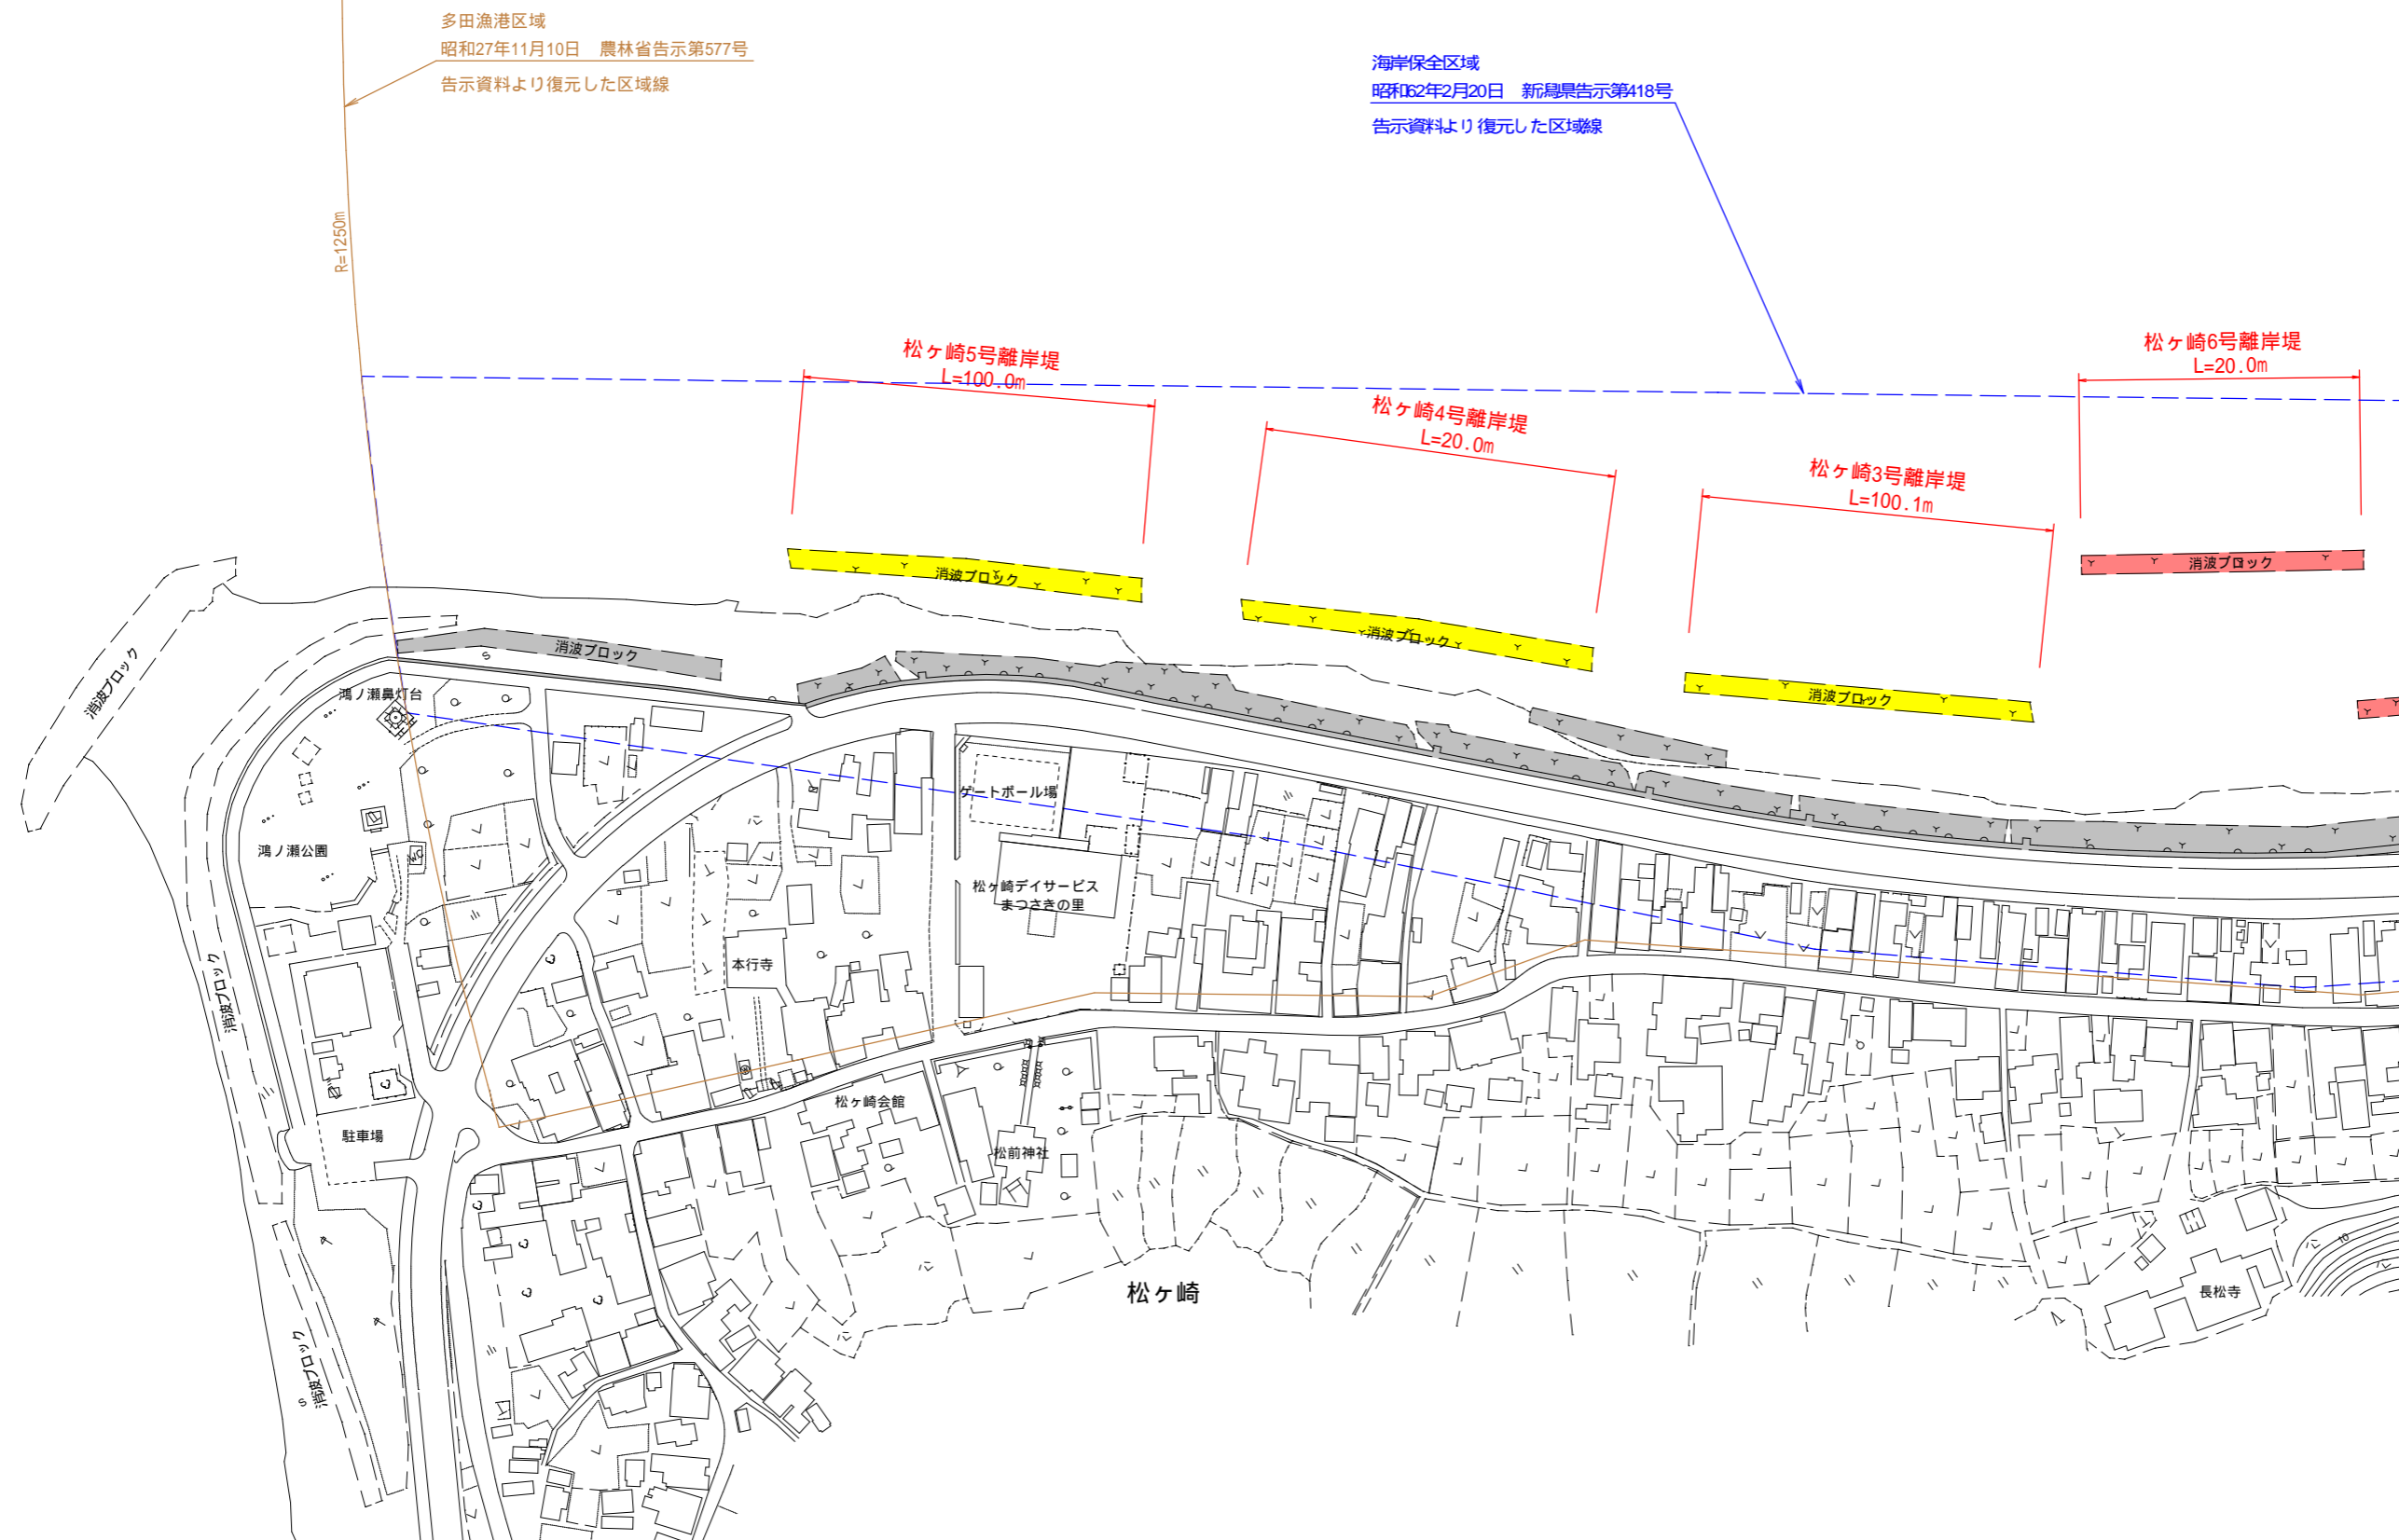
多田漁港区域
昭和27年11月10日　農林省告示第577号
告示資料より復元した区域線

海岸保全区域
昭和62年2月20日　新潟県告示第418号
告示資料より復元した区域線

R=1250m

松ヶ崎5号離岸堤
L=100.0m

松ヶ崎4号離岸堤
L=20.0m

松ヶ崎3号離岸堤
L=100.1m

松ヶ崎6号離岸堤
L=20.0m

消波ブロック
消波ブロック
消波ブロック
消波ブロック
消波ブロック
消波ブロック
消波ブロック
消波ブロック

鴻ノ瀬鼻灯台
鴻ノ瀬公園
ゲートボール場
松ヶ崎デイサービス
まつさきの里
本行寺
駐車場
松ヶ崎会館
松前神社
松ヶ崎
長松寺